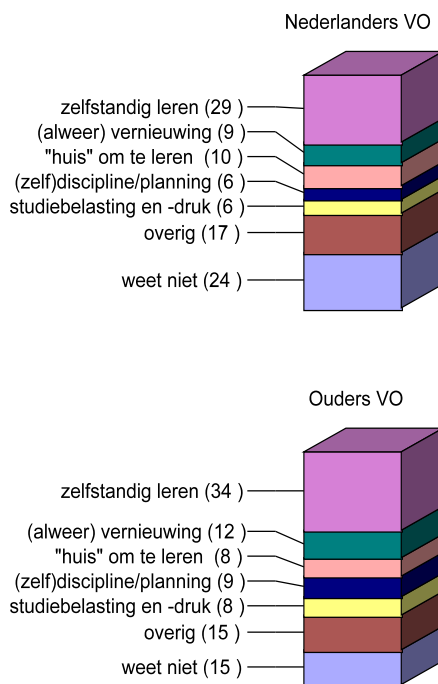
Nederlanders VO

zelfstandig leren (29 )
(alweer) vernieuwing (9 )
"huis" om te leren (10 )
(zelf)discipline/planning (6 )
studiebelasting en -druk (6 )
overig (17 )
weet niet (24 )

Ouders VO

zelfstandig leren (34 )
(alweer) vernieuwing (12 )
"huis" om te leren (8 )
(zelf)discipline/planning (9 )
studiebelasting en -druk (8 )
overig (15 )
weet niet (15 )